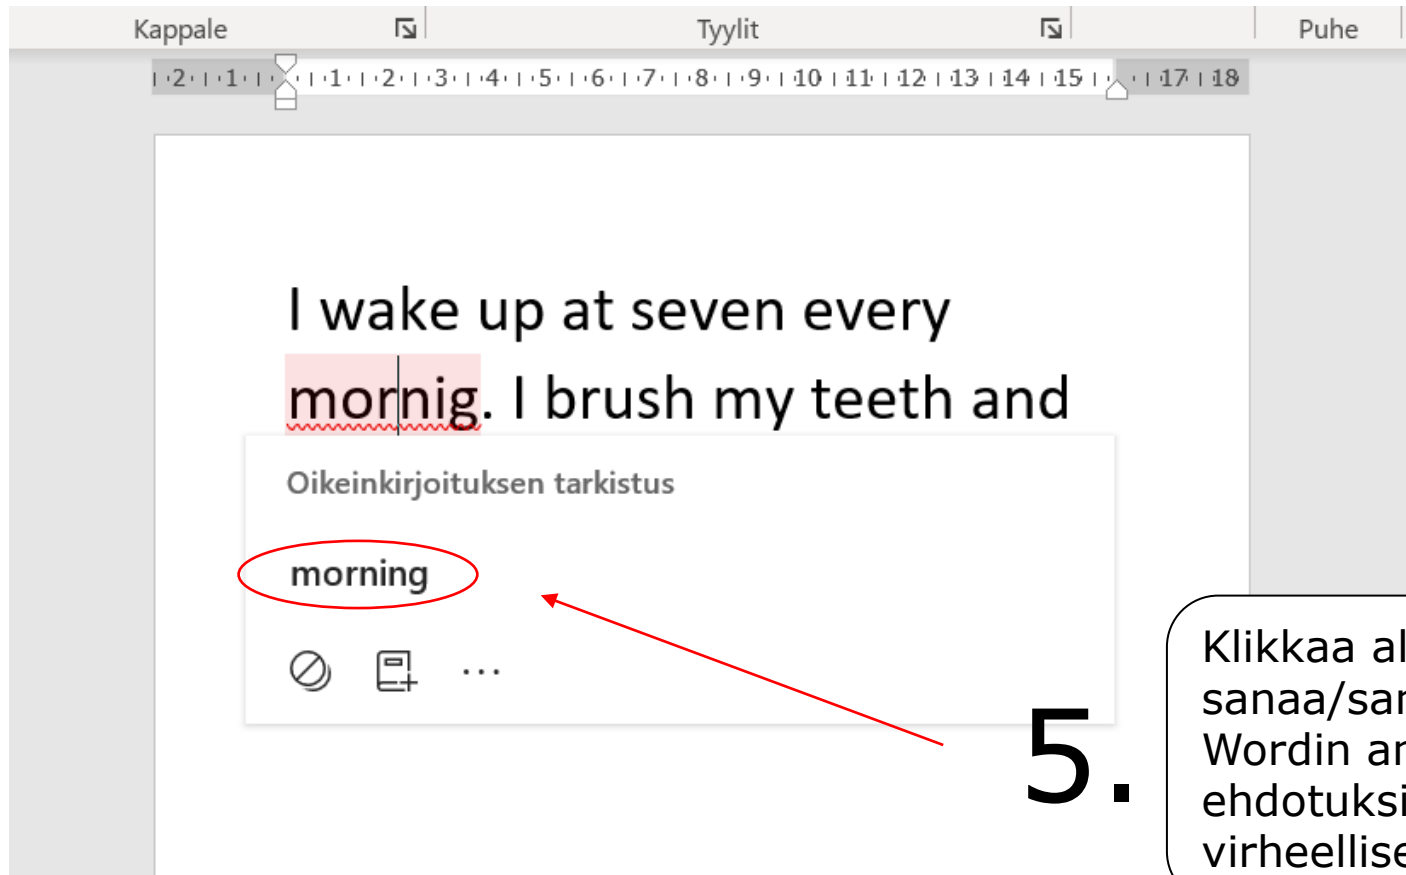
Kappale

Tyylit

Puhe

2 · 1 · · 1 · 2 · 3 · 4 · 5 · 6 · 7 · 8 · 9 · 10 · 11 · 12 · 13 · 14 · 15 · · 17 · 18

I wake up at seven every mornig. I brush my teeth and

Oikeinkirjoituksen tarkistus

morning

···

5.

Klikkaa al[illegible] sanaa/sa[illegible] Wordin a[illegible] ehdotuks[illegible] virheellise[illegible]